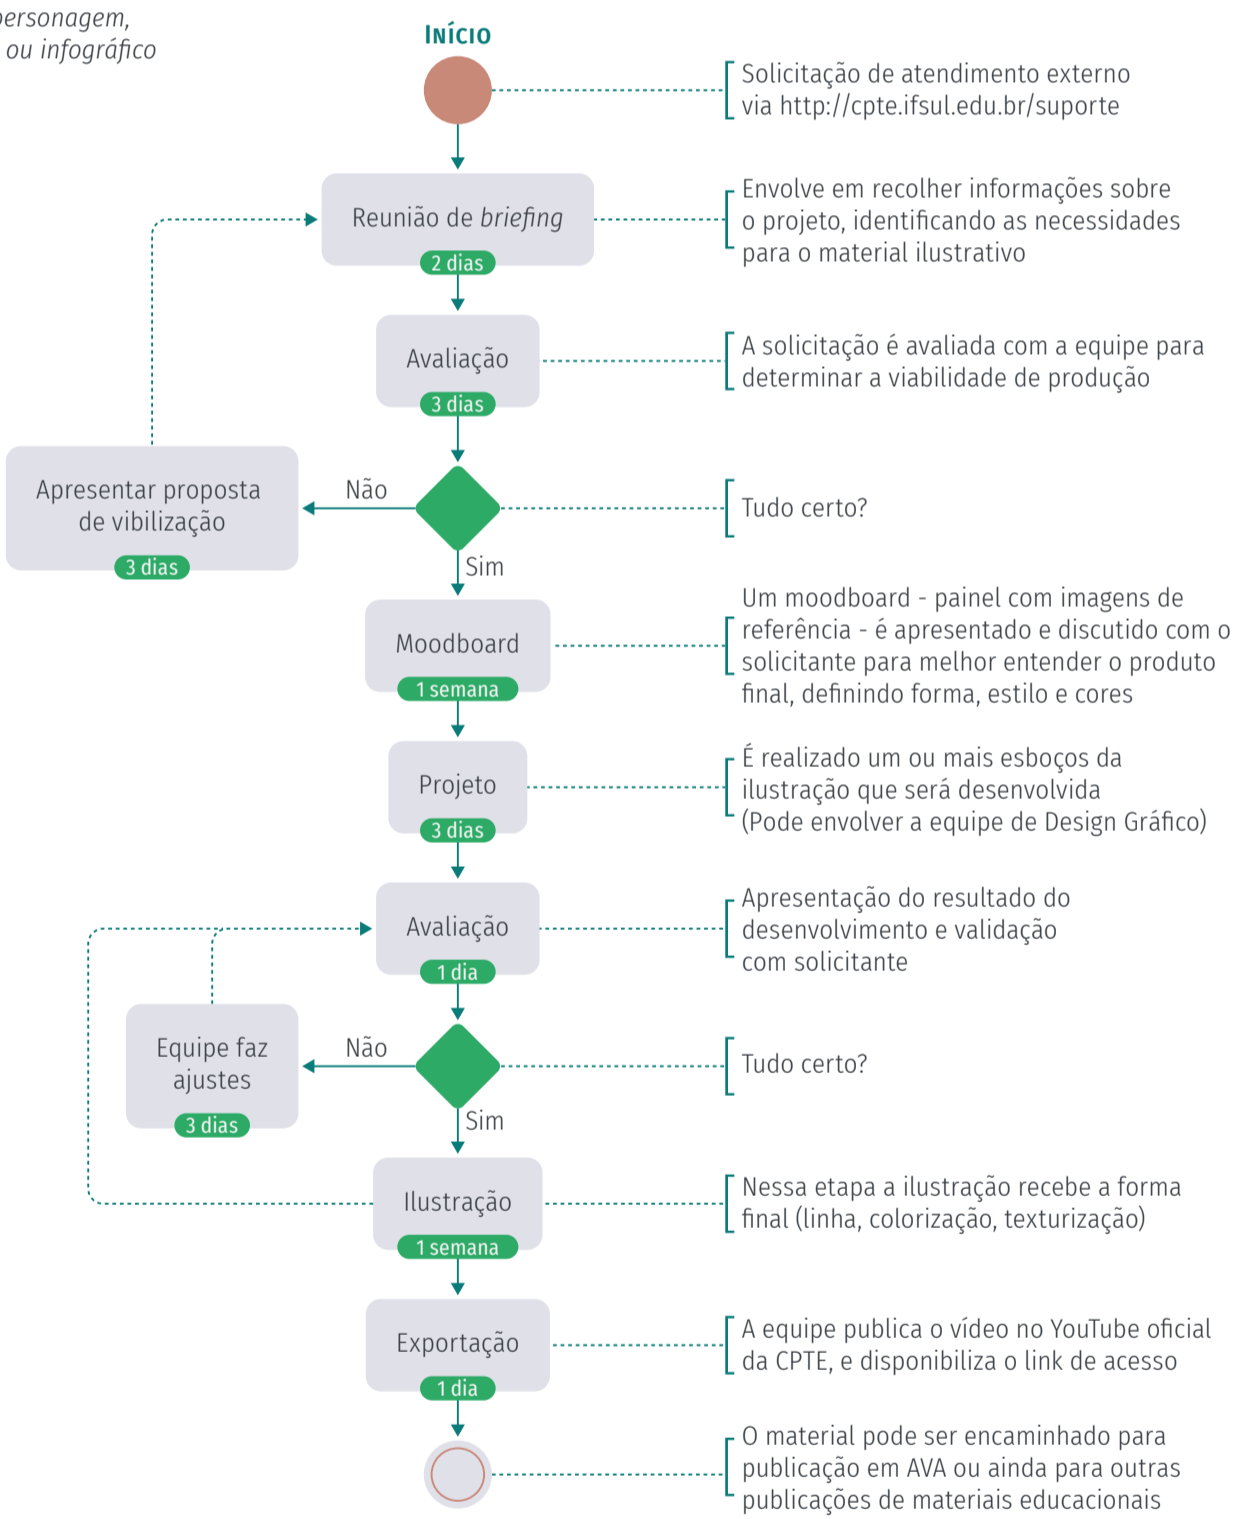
ersonagem,
ou infográfico

INÍCIO

Solicitação de atendimento externo via http://cpte.ifsul.edu.br/suporte

Reunião de *briefing*
2 dias

Envolve em recolher informações sobre o projeto, identificando as necessidades para o material ilustrativo

Avaliação
3 dias

A solicitação é avaliada com a equipe para determinar a viabilidade de produção

Apresentar proposta de vibilização
3 dias

Não

Tudo certo?

Sim

Moodboard
1 semana

Um moodboard - painel com imagens de referência - é apresentado e discutido com o solicitante para melhor entender o produto final, definindo forma, estilo e cores

Projeto
3 dias

É realizado um ou mais esboços da ilustração que será desenvolvida (Pode envolver a equipe de Design Gráfico)

Avaliação
1 dia

Apresentação do resultado do desenvolvimento e validação com solicitante

Equipe faz ajustes
3 dias

Não

Tudo certo?

Sim

Ilustração
1 semana

Nessa etapa a ilustração recebe a forma final (linha, colorização, texturização)

Exportação
1 dia

A equipe publica o vídeo no YouTube oficial da CPTE, e disponibiliza o link de acesso

O material pode ser encaminhado para publicação em AVA ou ainda para outras publicações de materiais educacionais